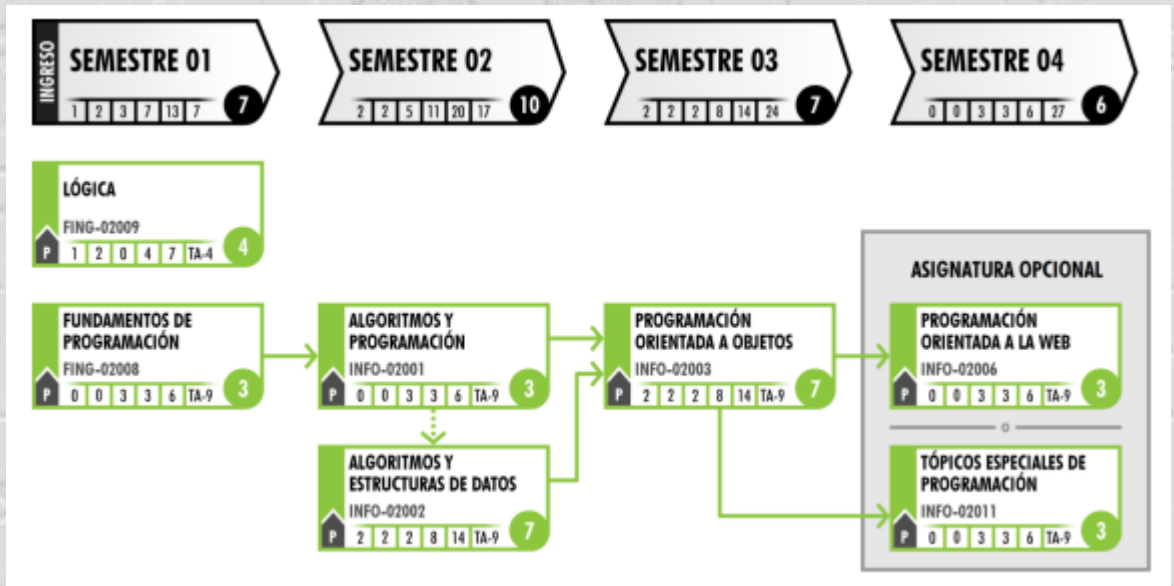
INGRESO

SEMESTRE 01
1 2 3 7 13 7 7

SEMESTRE 02
2 2 5 11 20 17 10

SEMESTRE 03
2 2 2 8 14 24 7

SEMESTRE 04
0 0 3 3 6 27 6

LÓGICA
FING-02009
P 1 2 0 4 7 TA-4 4

FUNDAMENTOS DE PROGRAMACIÓN
FING-02008
P 0 0 3 3 6 TA-9 3

ALGORITMOS Y PROGRAMACIÓN
INFO-02001
P 0 0 3 3 6 TA-9 3

ALGORITMOS Y ESTRUCTURAS DE DATOS
INFO-02002
P 2 2 2 8 14 TA-9 7

PROGRAMACIÓN ORIENTADA A OBJETOS
INFO-02003
P 2 2 2 8 14 TA-9 7

ASIGNATURA OPCIONAL

PROGRAMACIÓN ORIENTADA A LA WEB
INFO-02006
P 0 0 3 3 6 TA-9 3

O

TÓPICOS ESPECIALES DE PROGRAMACIÓN
INFO-02011
P 0 0 3 3 6 TA-9 3